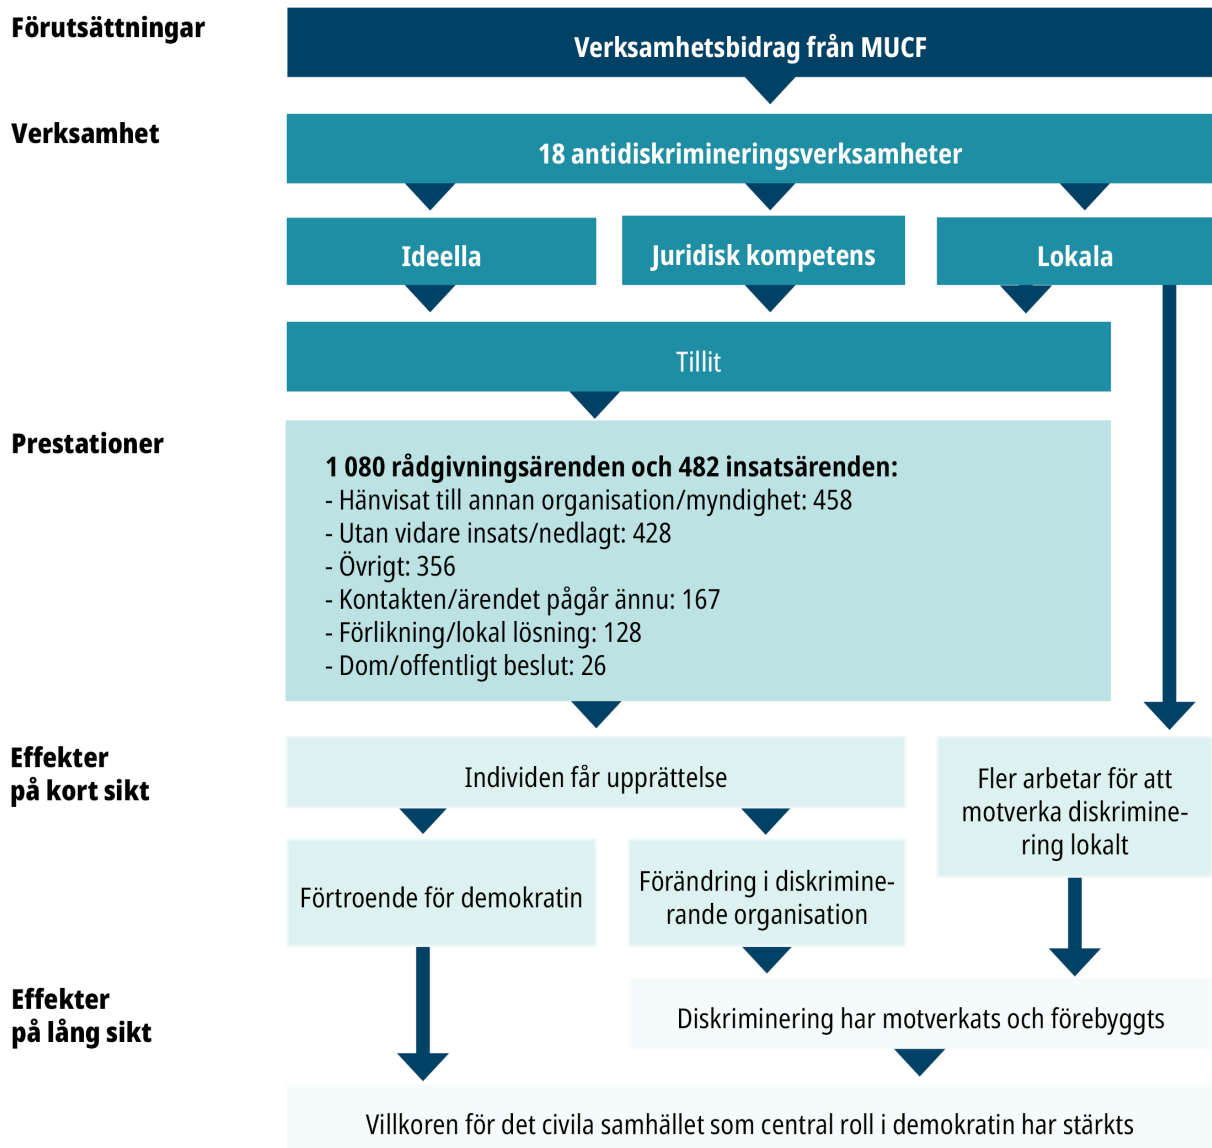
Förutsättningar

Verksamhetsbidrag från MUCF

Verksamhet

18 antidiskrimineringsverksamheter

Ideella

Juridisk kompetens

Lokala

Tillit

Prestationer

1 080 rådgivningsärenden och 482 insatsärenden:
- Hänvisat till annan organisation/myndighet: 458
- Utan vidare insats/nedlagt: 428
- Övrigt: 356
- Kontakten/ärendet pågår ännu: 167
- Förlikning/lokal lösning: 128
- Dom/offentligt beslut: 26

Effekter på kort sikt

Individen får upprättelse

Fler arbetar för att motverka diskriminering lokalt

Förtroende för demokratin

Förändring i diskriminerande organisation

Effekter på lång sikt

Diskriminering har motverkats och förebyggts

Villkoren för det civila samhället som central roll i demokratin har stärkts